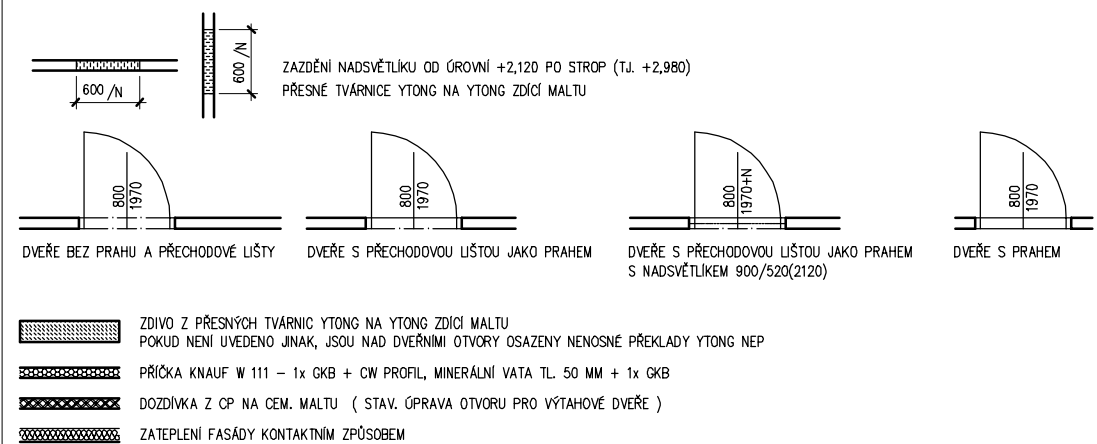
600 /N

600 /N

ZAZDĚNÍ NADSVĚTLÍKU OD ÚROVNÍ +2,120 PO STROP (TJ. +2,980)
PŘESNÉ TVÁRNICE YTONG NA YTONG ZDÍCÍ MALTU

800
1970

800
1970

800
1970+N

800
1970

DVEŘE BEZ PRAHU A PŘECHODOVÉ LIŠTY

DVEŘE S PŘECHODOVOU LIŠTOU JAKO PRAHEM

DVEŘE S PŘECHODOVOU LIŠTOU JAKO PRAHEM S NADSVĚTLÍKEM 900/520(2120)

DVEŘE S PRAHEM

ZDIVO Z PŘESNÝCH TVÁRNIC YTONG NA YTONG ZDÍCÍ MALTU
POKUD NENÍ UVEDENO JINAK, JSOU NAD DVEŘNÍMI OTVORY OSAZENY NENOSNÉ PŘEKLADY YTONG NEP

PŘÍČKA KNAUF W 111 – 1x GKB + CW PROFIL, MINERÁLNÍ VATA TL. 50 MM + 1x GKB

DOZDÍVKA Z CP NA CEM. MALTU ( STAV. ÚPRAVA OTVORU PRO VÝTAHOVÉ DVEŘE )

ZATEPLENÍ FASÁDY KONTAKTNÍM ZPŮSOBEM